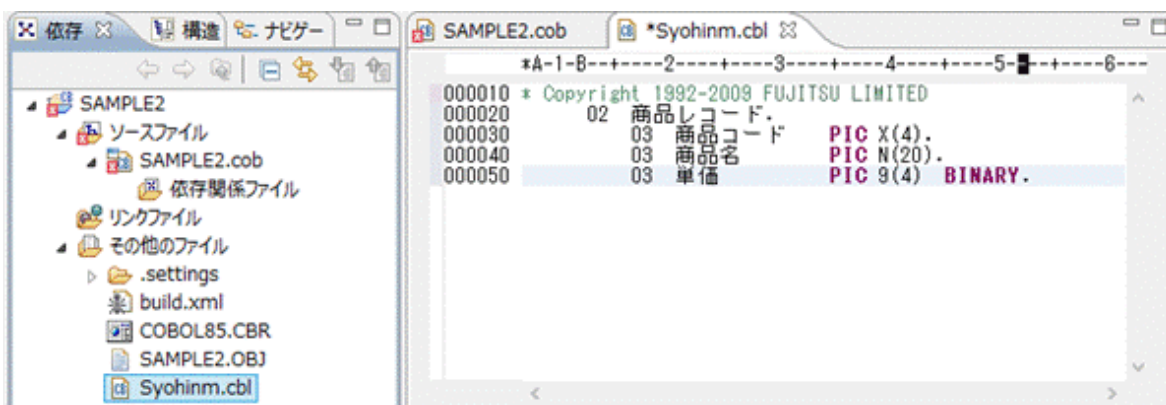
依存 ☒ 構造 ナビゲー

SAMPLE2
ソースファイル
SAMPLE2.cob
依存関係ファイル
リンクファイル
その他のファイル
.settings
build.xml
COBOL85.CBR
SAMPLE2.OBJ
Syohinm.cbl

SAMPLE2.cob *Syohinm.cbl ☒

*A-1-B--+----2----+----3----+----4----+----5----+----6---

000010 * Copyright 1992-2009 FUJITSU LIMITED
000020 02 商品レコード.
000030 03 商品コード PIC X(4).
000040 03 商品名 PIC N(20).
000050 03 単価 PIC 9(4) BINARY.